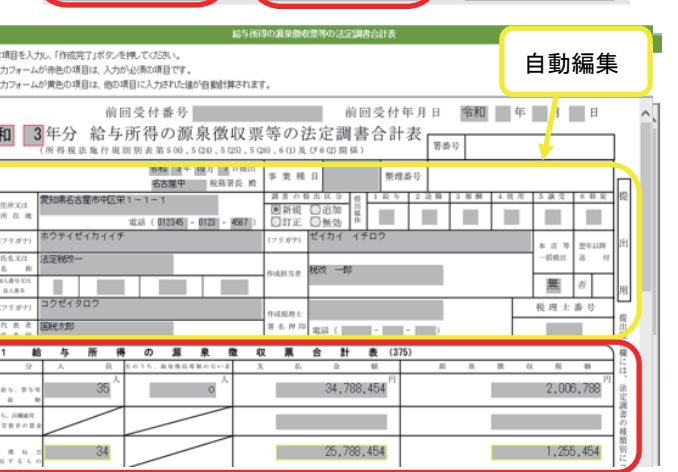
給与所得の源泉徴収票等の法定調書合計表

項目を入力し、「作成完了」ボタンを押してください。
力フォームが赤色の項目は、入力が必須の項目です。
力フォームが黄色の項目は、他の項目に入力された値が自動計算されます。

自動編集

前回受付番号
前回受付年月日 令和 年 月 日

和 3年分 給与所得の源泉徴収票等の法定調書合計表
（所得税法施行規則別表第５(8)、５(24)、５(25)、５(26)、６(1)及び６(2)関係）

署番号

提出年月日
名古屋中 税務署長 殿

事業種目
整理番号

住所又は所在地 愛知県名古屋市中区栄１－１－１
電話（ 012345 － 0123 － 4567 ）

調書の提出区分
◉新規 ○追加
○訂正 ○無効

提出媒体

１ 給与 ２ 退職 ３ 報酬 ４ 使用 ５ 譲受 ６ 配当

(フリガナ) ホウテイゼイカイイチ
氏名又は名称 法定税吹一

(フリガナ) ゼイカイ イチロウ
作成担当者 税吹 一郎

本店等一括提出
翌年以降送付

無
否

個人番号又は法人番号

(フリガナ) コクゼイタロウ
代表者氏名 国税太郎

作成税理士署名押印
電話（ － － ）

税理士番号

提出用

１ 給与所得の源泉徴収票合計表 (375)

区分
人員
うち、源泉徴収税額のない者
支払金額
源泉徴収税額

給与、賞与等の総額
35 人
0 人
34,788,454 円
2,006,788 円

うち、丙欄適用等者の合計

源泉徴収票を提出するもの
34
25,788,454
1,255,454

欄には、法定調書の種類別に